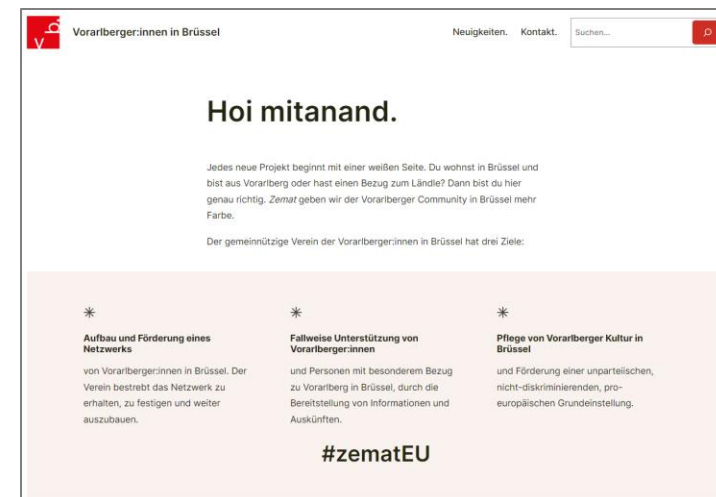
Vorarlberger:innen in Brüssel

Neuigkeiten. Kontakt. Suchen...

Hoi mitanand.

Jedes neue Projekt beginnt mit einer weißen Seite. Du wohnst in Brüssel und bist aus Vorarlberg oder hast einen Bezug zum Ländle? Dann bist du hier genau richtig. Zemat geben wir der Vorarlberger Community in Brüssel mehr Farbe.

Der gemeinnützige Verein der Vorarlberger:innen in Brüssel hat drei Ziele:

*

Aufbau und Förderung eines Netzwerks

von Vorarlberger:innen in Brüssel. Der Verein bestrebt das Netzwerk zu erhalten, zu festigen und weiter auszubauen.

*

Fallweise Unterstützung von Vorarlberger:innen

und Personen mit besonderem Bezug zu Vorarlberg in Brüssel, durch die Bereitstellung von Informationen und Auskünften.

*

Pflege von Vorarlberger Kultur in Brüssel

und Förderung einer unparteiischen, nicht-diskriminierenden, pro-europäischen Grundeinstellung.

#zematEU